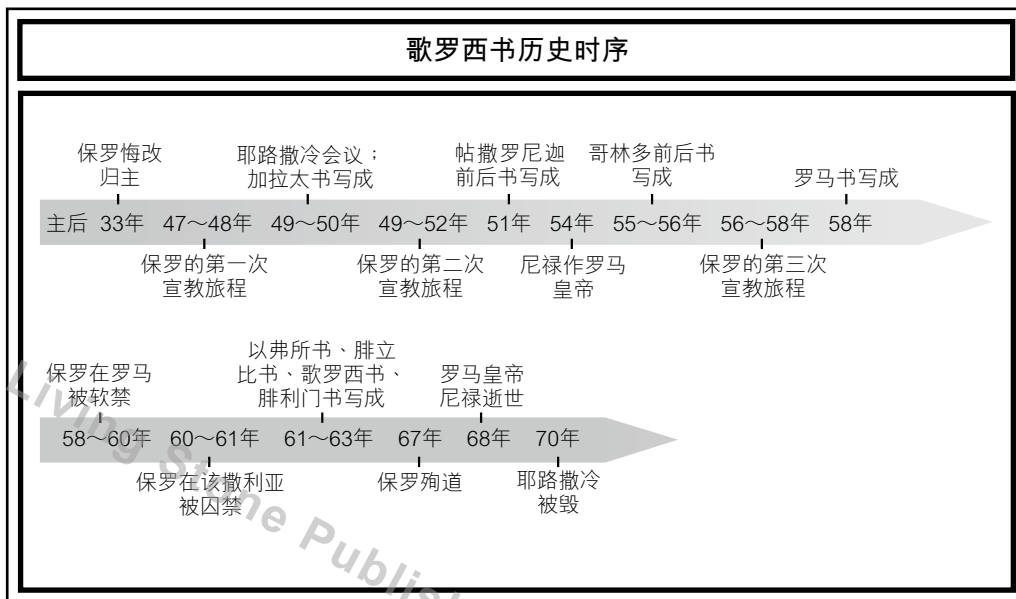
歌罗西书历史时序

保罗悔改归主

耶路撒冷会议；加拉太书写成

帖撒罗尼迦前后书写成

哥林多前后书写成

罗马书写成

主后 33年 47～48年 49～50年 49～52年 51年 54年 55～56年 56～58年 58年

保罗的第一次宣教旅程

保罗的第二次宣教旅程

尼禄作罗马皇帝

保罗的第三次宣教旅程

保罗在罗马被软禁

以弗所书、腓立比书、歌罗西书、腓利门书写成

罗马皇帝尼禄逝世

58～60年 60～61年 61～63年 67年 68年 70年

保罗在该撒利亚被囚禁

保罗殉道

耶路撒冷被毁

Living Stone Publi